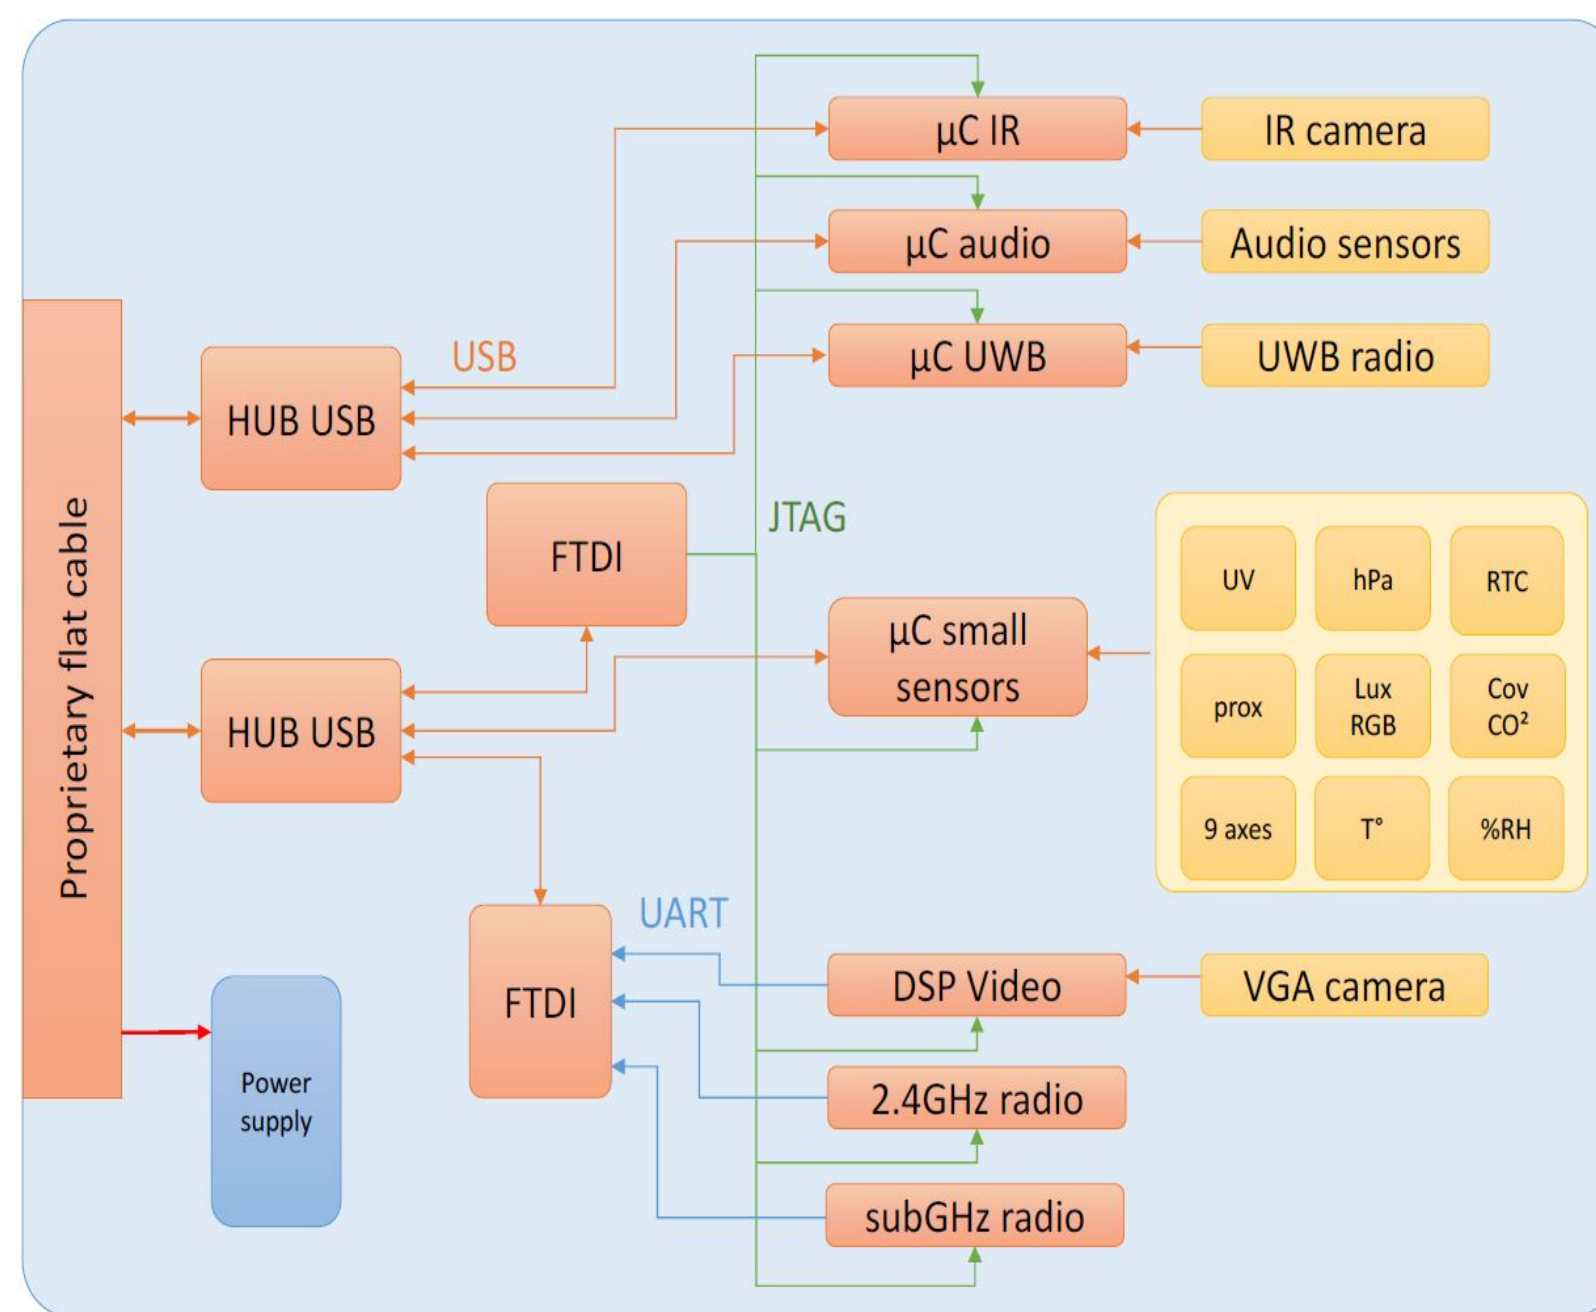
µC IR
IR camera
µC audio
Audio sensors
µC UWB
UWB radio
USB
HUB USB
Proprietary flat cable
FTDI
JTAG
UV
hPa
RTC
µC small sensors
prox
Lux RGB
Cov $CO^2$
HUB USB
9 axes
T°
%RH
UART
FTDI
DSP Video
VGA camera
Power supply
2.4GHz radio
subGHz radio